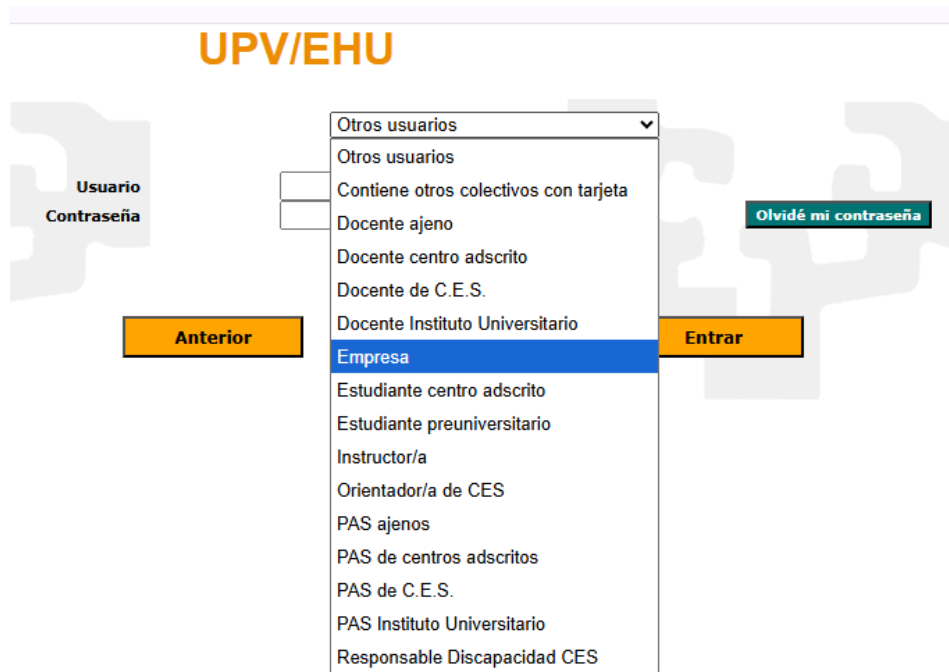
UPV/EHU

Otros usuarios

Usuario
Contraseña

Otros usuarios
Contiene otros colectivos con tarjeta
Docente ajeno
Docente centro adscrito
Docente de C.E.S.
Docente Instituto Universitario
Empresa
Estudiante centro adscrito
Estudiante preuniversitario
Instructor/a
Orientador/a de CES
PAS ajenos
PAS de centros adscritos
PAS de C.E.S.
PAS Instituto Universitario
Responsable Discapacidad CES

Olvidé mi contraseña

Anterior

Entrar